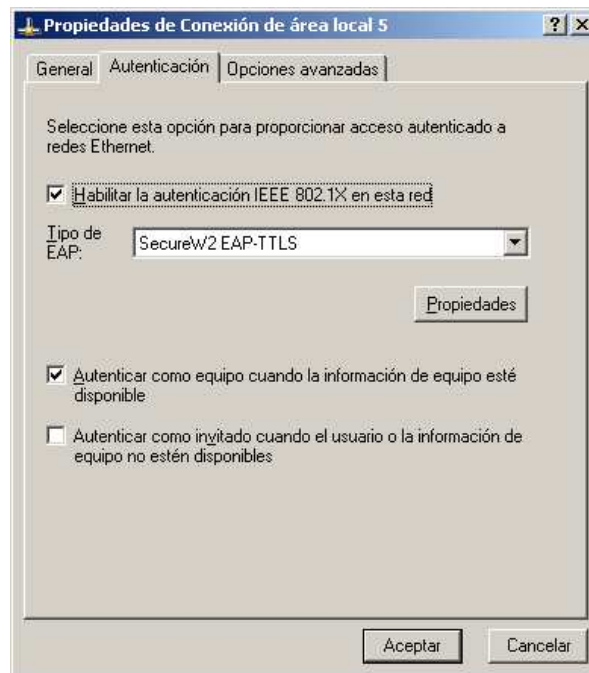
Propiedades de Conexión de área local 5

?
X

General
Autenticación
Opciones avanzadas

Seleccione esta opción para proporcionar acceso autenticado a redes Ethernet.

Habilitar la autenticación IEEE 802.1X en esta red

Tipo de EAP:
SecureW2 EAP-TTLS

Propiedades

Autenticar como equipo cuando la información de equipo esté disponible

Autenticar como invitado cuando el usuario o la información de equipo no estén disponibles

Aceptar
Cancelar